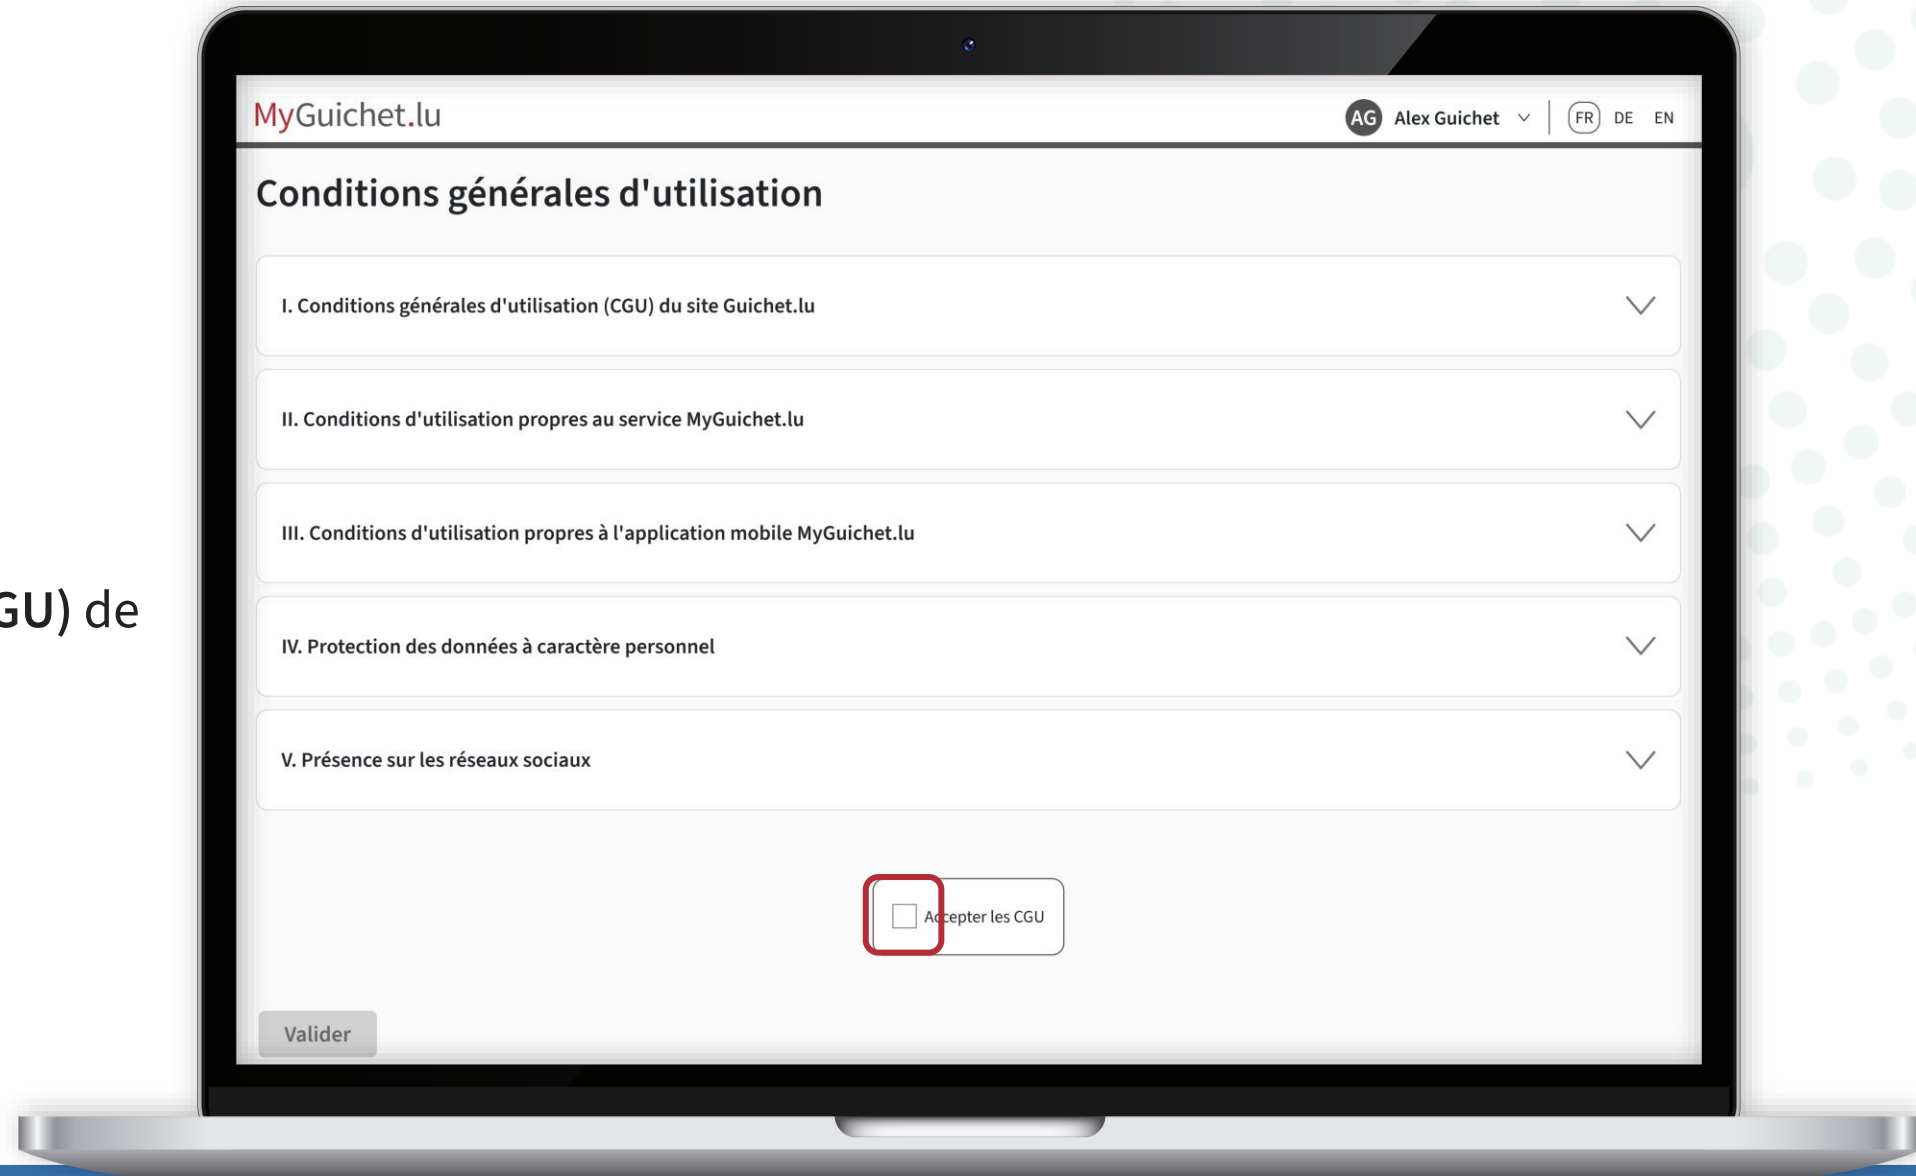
GU) de

MyGuichet.lu

AG Alex Guichet

FR DE EN

Conditions générales d'utilisation

I. Conditions générales d'utilisation (CGU) du site Guichet.lu

II. Conditions d'utilisation propres au service MyGuichet.lu

III. Conditions d'utilisation propres à l'application mobile MyGuichet.lu

IV. Protection des données à caractère personnel

V. Présence sur les réseaux sociaux

Accepter les CGU

Valider